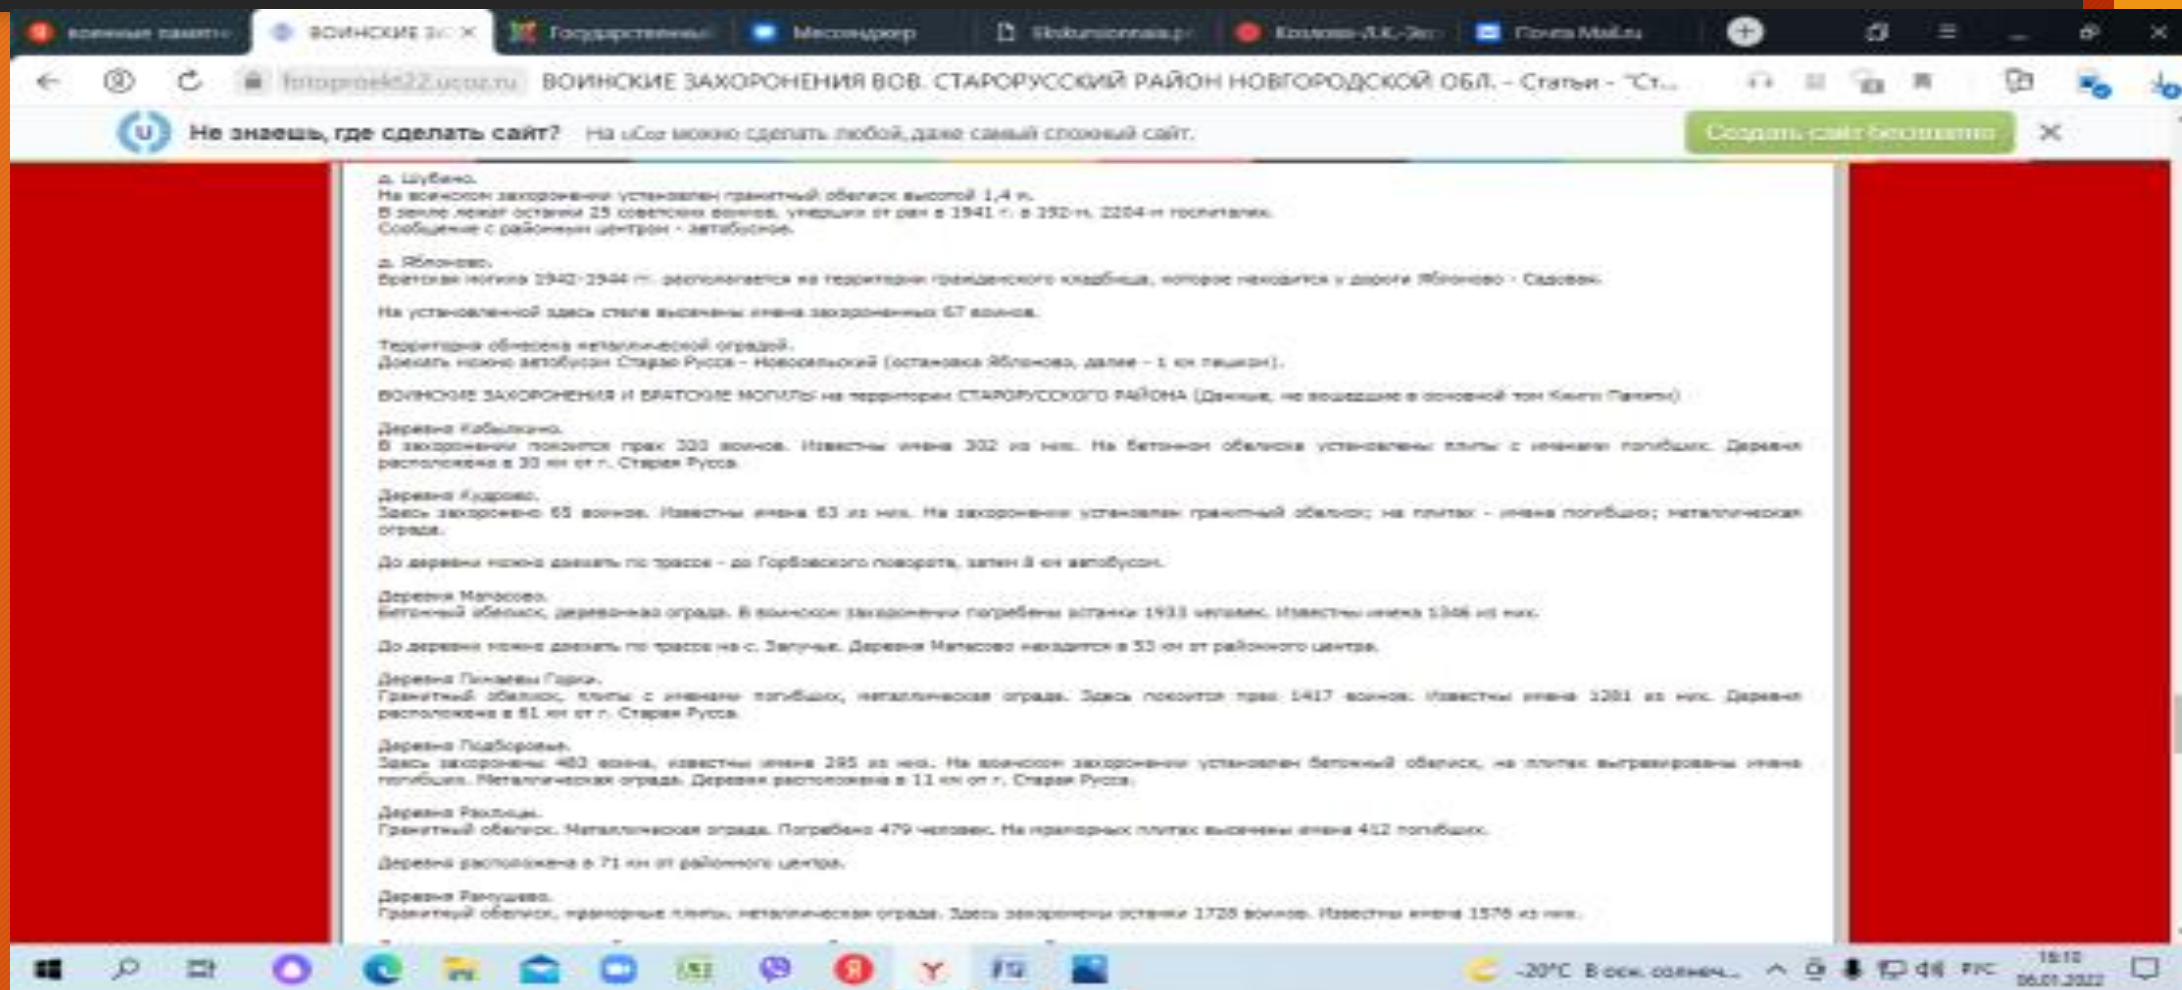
воинские памятн | ВОИНСКИЕ З | Государственный | Мессенджер | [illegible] | Козлова Л.К. | Почта Mail.ru

fotoproekt22.ucoz.ru ВОИНСКИЕ ЗАХОРОНЕНИЯ ВОВ. СТАРОРУССКИЙ РАЙОН НОВГОРОДСКОЙ ОБЛ. - Статьи - "Ст...

Не знаешь, где сделать сайт? На uCoz можно сделать любой, даже самый сложный сайт. Создать сайт бесплатно

д. Шубино.
На воинском захоронении установлен гранитный обелиск высотой 1,4 м.
В земле лежат останки 25 советских воинов, умерших от ран в 1941 г. в 192-м, 2204-м госпиталях.
Сообщение с районным центром - автобусное.

д. Яблоново.
Братская могила 1942-1944 гг. располагается на территории гражданского кладбища, которое находится у дороги Яблоново - Садовая.

На установленной здесь стеле высечены имена захороненных 67 воинов.

Территория обнесена металлической оградой.
Доехать можно автобусом Старая Русса - Новосельский (остановка Яблоново, далее - 1 км пешком).

ВОИНСКИЕ ЗАХОРОНЕНИЯ И БРАТСКИЕ МОГИЛЫ на территории СТАРОРУССКОГО РАЙОНА (Данные, не вошедшие в основной том Книги Памяти)

Деревня Кабылкино.
В захоронении покоится прах 320 воинов. Известны имена 302 из них. На бетонном обелиске установлены плиты с именами погибших. Деревня расположена в 30 км от г. Старая Русса.

Деревня Кудрово.
Здесь захоронено 65 воинов. Известны имена 63 из них. На захоронении установлен гранитный обелиск; на плитах - имена погибших; металлическая ограда.

До деревни можно доехать по трассе - до Горбовского поворота, затем 8 км автобусом.

Деревня Матасово.
Бетонный обелиск, деревянная ограда. В воинском захоронении погребены останки 1933 человек. Известны имена 1346 из них.

До деревни можно доехать по трассе на с. Залучье. Деревня Матасово находится в 53 км от районного центра.

Деревня Пинаевы Горки.
Гранитный обелиск, плиты с именами погибших, металлическая ограда. Здесь покоится прах 1417 воинов. Известны имена 1281 из них. Деревня расположена в 61 км от г. Старая Русса.

Деревня Подборовье.
Здесь захоронены 483 воина, известны имена 295 из них. На воинском захоронении установлен бетонный обелиск, на плитах выгравированы имена погибших. Металлическая ограда. Деревня расположена в 11 км от г. Старая Русса.

Деревня Рахлицы.
Гранитный обелиск. Металлическая ограда. Погребено 479 человек. На мраморных плитах высечены имена 412 погибших.

Деревня расположена в 71 км от районного центра.

Деревня Рамушево.
Гранитный обелиск, мраморные плиты, металлическая ограда. Здесь захоронены останки 1728 воинов. Известны имена 1578 из них.

-20°C В осн. солнеч... РУС 18:10 06.01.2022